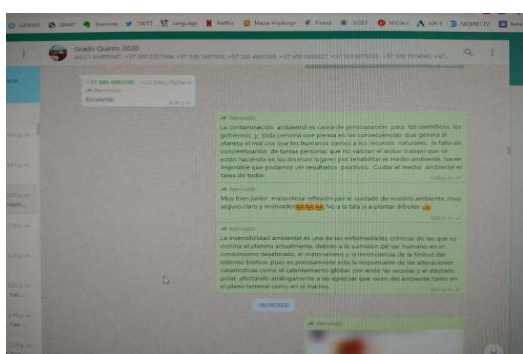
CANVAS SMART Evernote YAKIT Language Netflix Mapa Arqdesign Finess SISEF MiCuro AIR-E MOVISTAR

Grado Quinto 2020

Reenviado

Excelente

Reenviado

La contaminación ambiental es causa de preocupación para los científicos, los gobiernos, y toda persona que piensa en las consecuencias que genera al planeta el mal uso que los humanos damos a los recursos naturales. La falta de concientización de tantas personas que no valoran el arduo trabajo que se están haciendo en los diversos lugares por rehabilitar el medio ambiente, hacen imposible que podamos ver resultados positivos. Cuidar el medio ambiente es tarea de todos.

Reenviado

Muy bien junior, maravilloso reflexión por el cuidado de nuestro ambiente, muy seguro claro y motivado. No a la tala si a plantar árboles

Reenviado

La insensibilidad ambiental es una de las enfermedades crónicas de las que es víctima el planeta actualmente, debido a la sumisión del ser humano en el consumismo desaforado, el materialismo y la inconsciencia de la finitud del entorno biótico, pues es precisamente esta la responsable de las alteraciones catastróficas como el calentamiento global, por ende las sequías y el deshielo polar, afectando análogamente a las especies que viven del ambiente tanto en el plano terrenal como en el marino.

18/10/2020

Reenviado